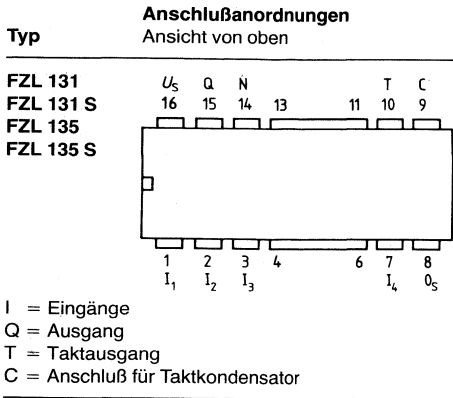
Typ

Anschlußanordnungen
Ansicht von oben

FZL 131
FZL 131 S
FZL 135
FZL 135 S

$U_S$ Q $\bar{N}$ T C
16 15 14 13 11 10 9

1 2 3 4 6 7 8
$I_1$ $I_2$ $I_3$ $I_4$ $0_S$

I = Eingänge
Q = Ausgang
T = Taktausgang
C = Anschluß für Taktkondensator